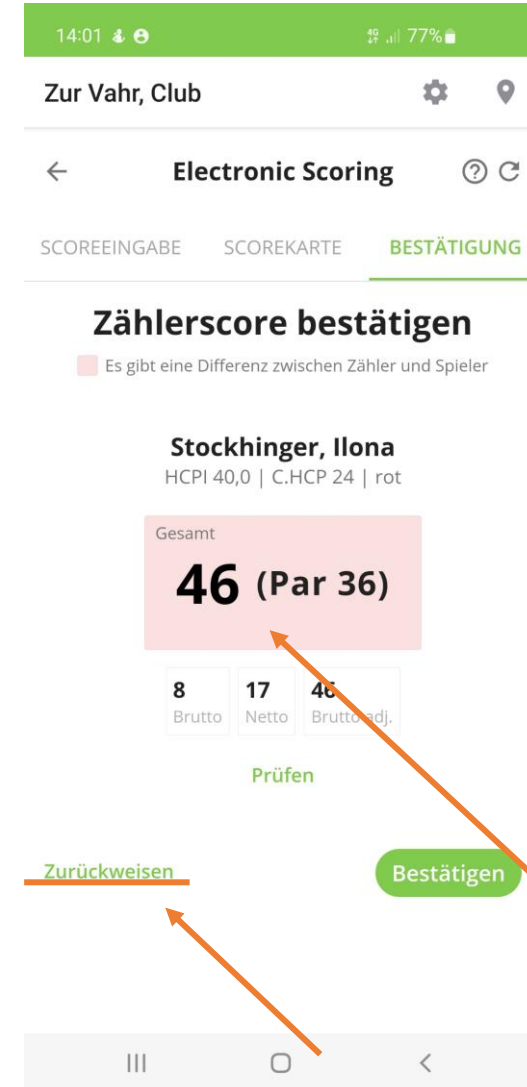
14:01 77%

Zur Vahr, Club

Electronic Scoring

SCOREEINGABE SCOREKARTE BESTÄTIGUNG

Zählerscore bestätigen

Es gibt eine Differenz zwischen Zähler und Spieler

Stockhinger, Ilona
HCPI 40,0 | C.HCP 24 | rot

Gesamt
46 (Par 36)

| 8 | 17 | 46 |
|---|---|---|
| Brutto | Netto | Brutto adj. |

Prüfen

Zurückweisen

Bestätigen